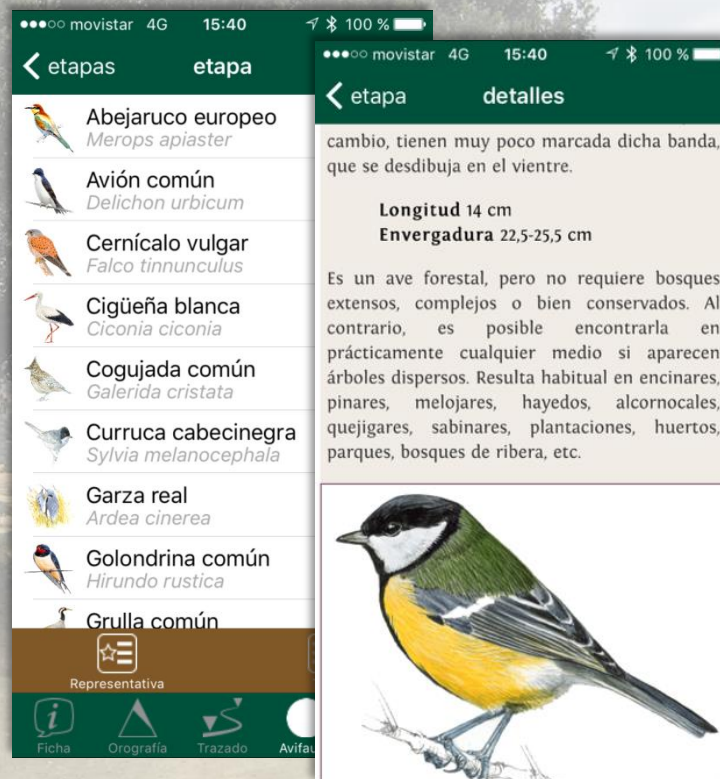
●●●○○ movistar 4G 15:40 100 %

etapas etapa

Abejaruco europeo
Merops apiaster

Avión común
Delichon urbicum

Cernícalo vulgar
Falco tinnunculus

Cigüeña blanca
Ciconia ciconia

Cogujada común
Galerida cristata

Curruca cabecinegra
Sylvia melanocephala

Garza real
Ardea cinerea

Golondrina común
Hirundo rustica

Grulla común

Representativa

Ficha Orografía Trazado Avifau

●●●○○ movistar 4G 15:40 100 %

etapa detalles

cambio, tienen muy poco marcada dicha banda, que se desdibuja en el vientre.

Longitud 14 cm
Envergadura 22,5-25,5 cm

Es un ave forestal, pero no requiere bosques extensos, complejos o bien conservados. Al contrario, es posible encontrarla en prácticamente cualquier medio si aparecen árboles dispersos. Resulta habitual en encinares, pinares, melojares, hayedos, alcornocales, quejigares, sabinares, plantaciones, huertos, parques, bosques de ribera, etc.